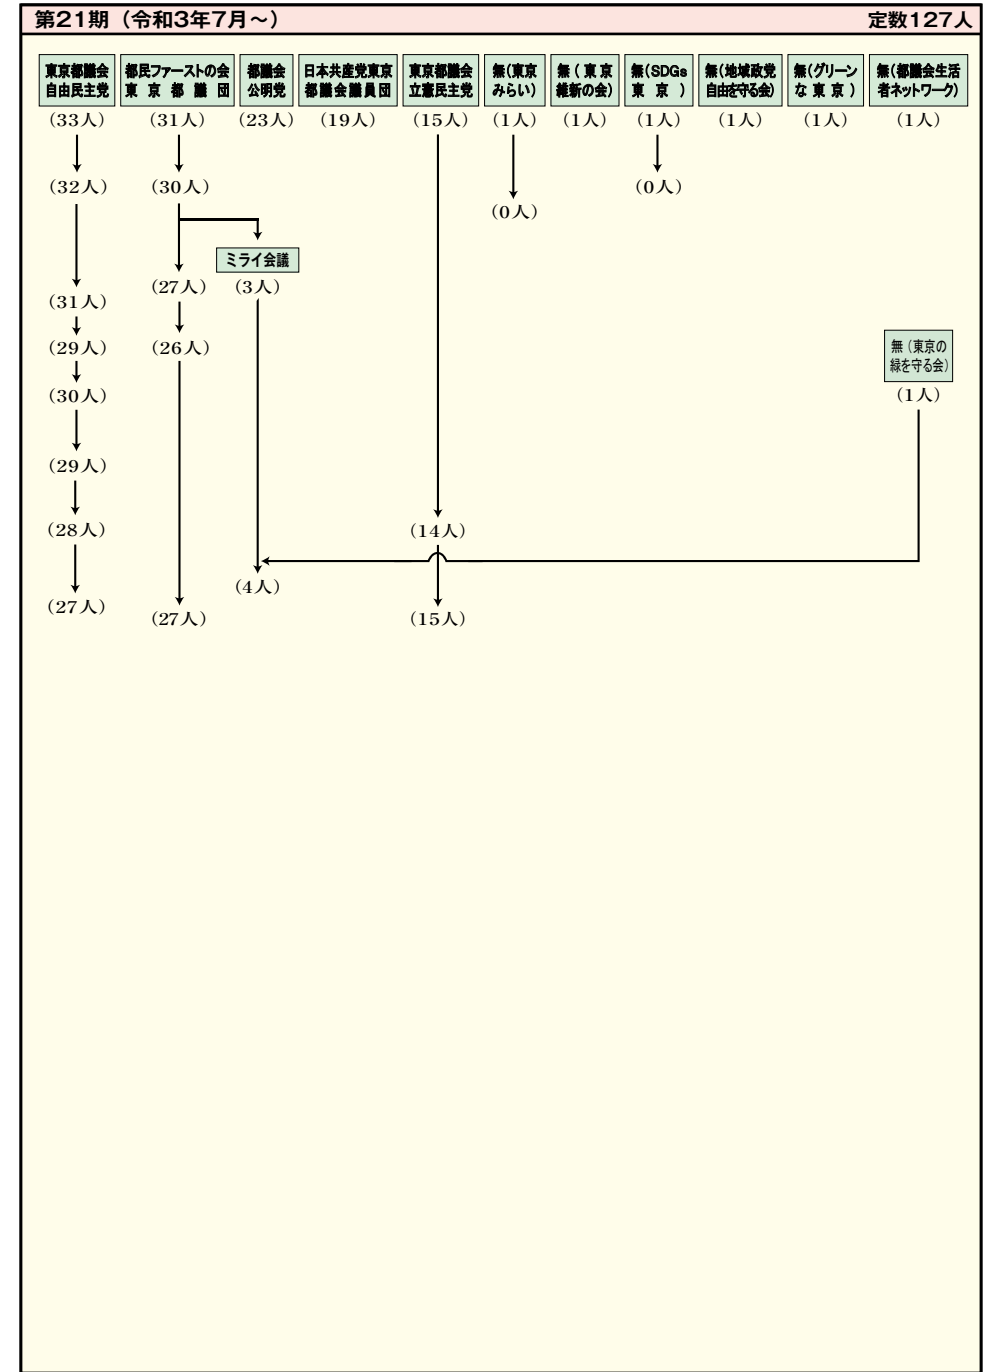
第21期（令和3年7月～）

定数127人

東京都議会自由民主党
(33人)
(32人)
(31人)
(29人)
(30人)
(29人)
(28人)
(27人)

都民ファーストの会東京都議団
(31人)
(30人)
(27人)
(26人)
(27人)

ミライ会議
(3人)
(4人)

都議会公明党
(23人)

日本共産党東京都議会議員団
(19人)

東京都議会立憲民主党
(15人)
(14人)
(15人)

無(東京みらい)
(1人)
(0人)

無（東京維新の会）
(1人)

無(SDGs東京)
(1人)
(0人)

無(地域政党自由を守る会)
(1人)

無(グリーンな東京)
(1人)

無(都議会生活者ネットワーク)
(1人)

無（東京の緑を守る会）
(1人)